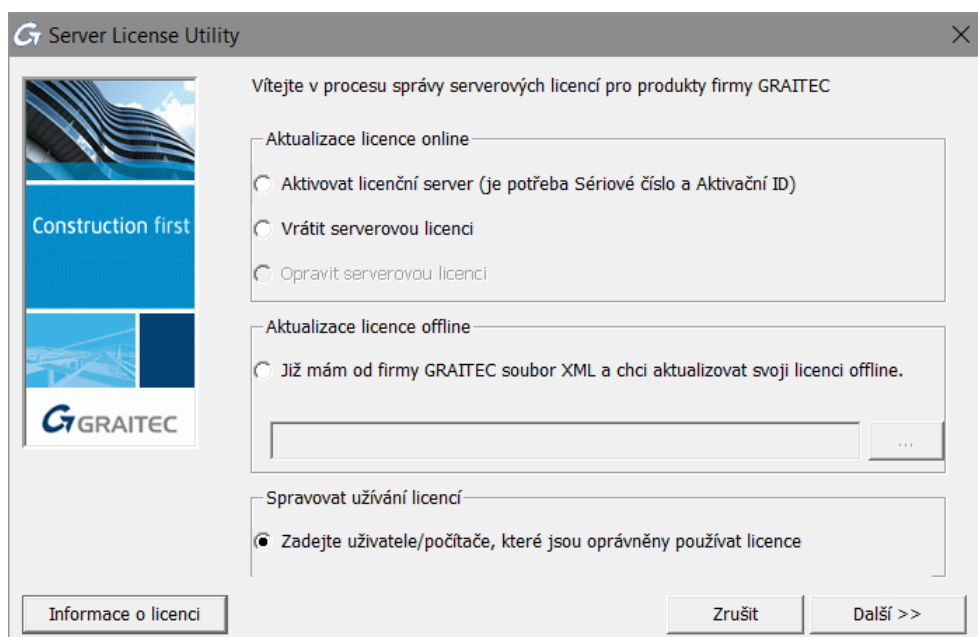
Server License Utility

Construction first

GRAITEC

Vítejte v procesu správy serverových licencí pro produkty firmy GRAITEC

Aktualizace licence online

Aktivovat licenční server (je potřeba Sériové číslo a Aktivační ID)

Vrátit serverovou licenci

Opravit serverovou licenci

Aktualizace licence offline

Již mám od firmy GRAITEC soubor XML a chci aktualizovat svoji licenci offline.

...

Spravovat užívání licencí

Zadejte uživatele/počítače, které jsou oprávněny používat licence

Informace o licenci

Zrušit

Další >>